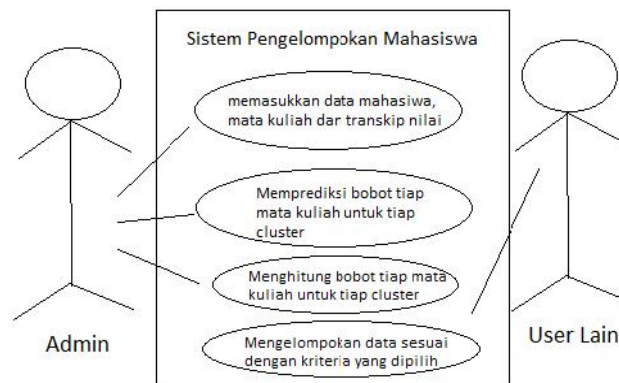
Sistem Pengelompokan Mahasiswa

memasukkan data mahasiswa, mata kuliah dar transkip nilai

Memprediksi bobot tiap mata kuliah untuk tiap cluster

Menghitung bobot tiap mata kuliah untuk tiap cluster

Mengelompokan data sesuai dengan kriteria yang dipilih

Admin

User Lain